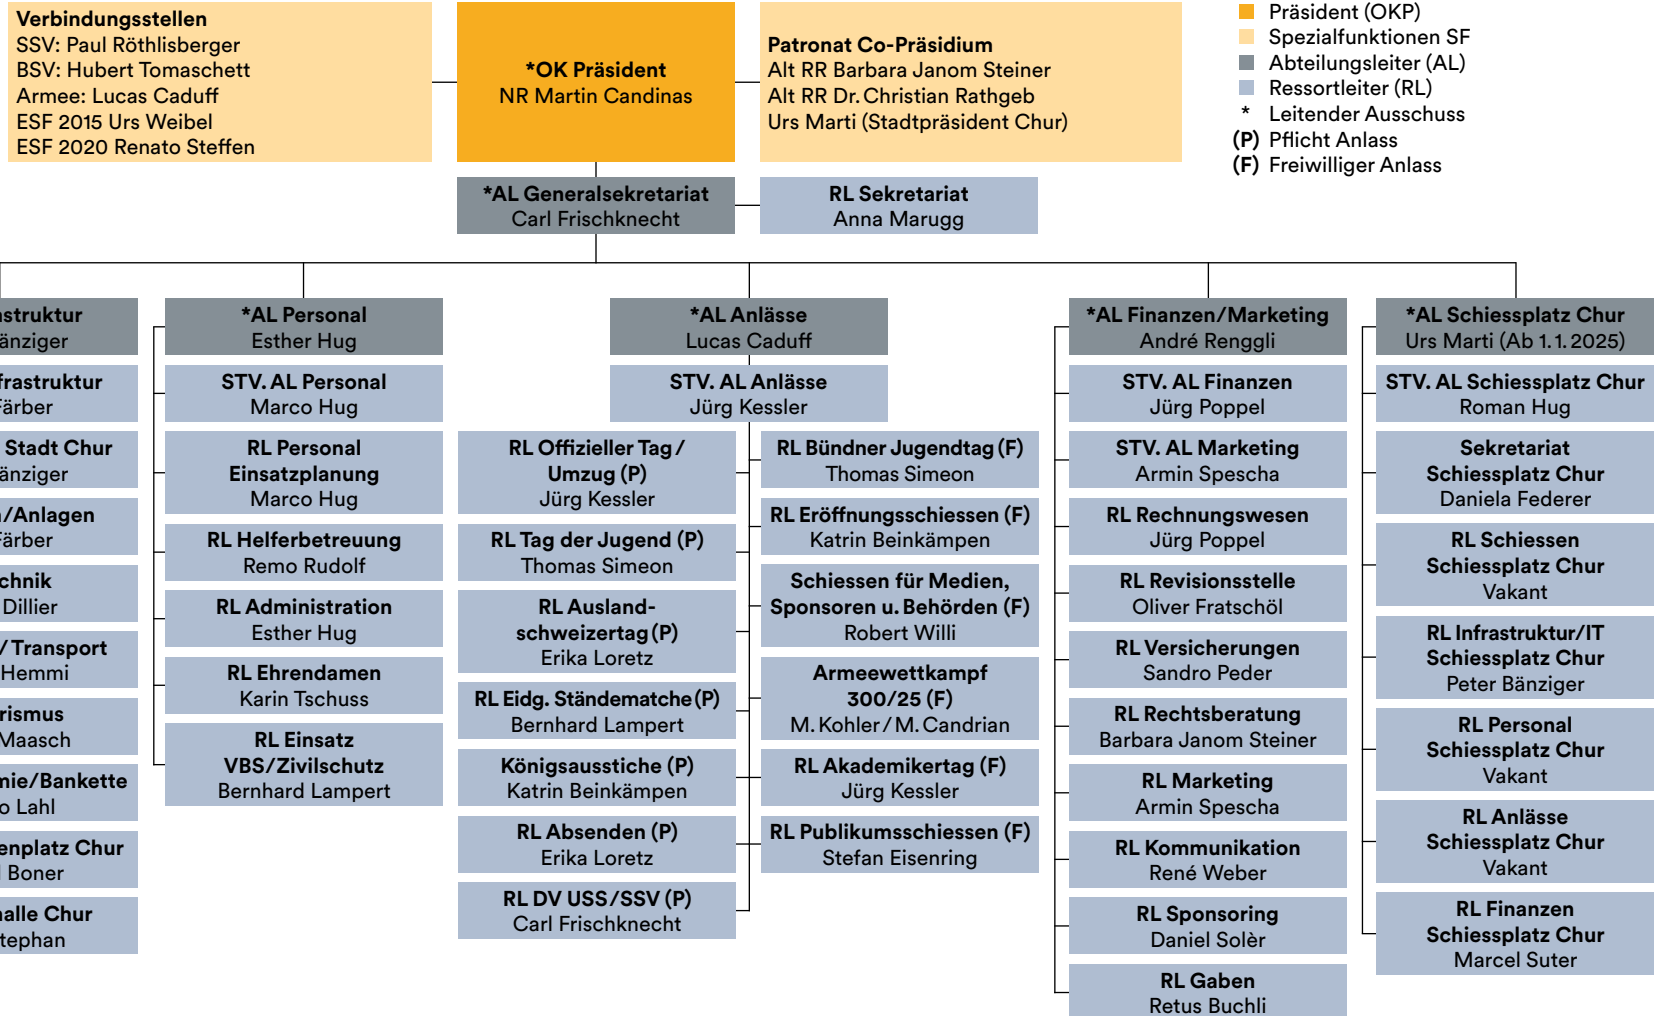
**Verbindungsstellen**
SSV: Paul Röthlisberger
BSV: Hubert Tomaschett
Armee: Lucas Caduff
ESF 2015 Urs Weibel
ESF 2020 Renato Steffen

**\*OK Präsident**
NR Martin Candinas

**Patronat Co-Präsidium**
Alt RR Barbara Janom Steiner
Alt RR Dr. Christian Rathgeb
Urs Marti (Stadtpräsident Chur)

Präsident (OKP)
Spezialfunktionen SF
Abteilungsleiter (AL)
Ressortleiter (RL)
\* Leitender Ausschuss
(P) Pflicht Anlass
(F) Freiwilliger Anlass

**\*AL Generalsekretariat**
Carl Frischknecht

**RL Sekretariat**
Anna Marugg

**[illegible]struktur**
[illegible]änziger

**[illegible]frastruktur**
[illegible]ärber

**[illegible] Stadt Chur**
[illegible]änziger

**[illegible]/Anlagen**
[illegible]ärber

**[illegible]chnik**
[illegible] Dillier

**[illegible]/ Transport**
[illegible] Hemmi

**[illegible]rismus**
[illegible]Maasch

**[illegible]nie/Bankette**
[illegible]o Lahl

**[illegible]enplatz Chur**
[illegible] Boner

**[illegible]halle Chur**
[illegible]tephan

**\*AL Personal**
Esther Hug

**STV. AL Personal**
Marco Hug

**RL Personal Einsatzplanung**
Marco Hug

**RL Helferbetreuung**
Remo Rudolf

**RL Administration**
Esther Hug

**RL Ehrendamen**
Karin Tschuss

**RL Einsatz VBS/Zivilschutz**
Bernhard Lampert

**\*AL Anlässe**
Lucas Caduff

**STV. AL Anlässe**
Jürg Kessler

**RL Offizieller Tag / Umzug (P)**
Jürg Kessler

**RL Tag der Jugend (P)**
Thomas Simeon

**RL Auslandschweizertag (P)**
Erika Loretz

**RL Eidg. Ständematche (P)**
Bernhard Lampert

**Königsausstiche (P)**
Katrin Beinkämpen

**RL Absenden (P)**
Erika Loretz

**RL DV USS/SSV (P)**
Carl Frischknecht

**RL Bündner Jugendtag (F)**
Thomas Simeon

**RL Eröffnungsschiessen (F)**
Katrin Beinkämpen

**Schiessen für Medien, Sponsoren u. Behörden (F)**
Robert Willi

**Armeewettkampf 300/25 (F)**
M. Kohler / M. Candrian

**RL Akademikertag (F)**
Jürg Kessler

**RL Publikumsschiessen (F)**
Stefan Eisenring

**\*AL Finanzen/Marketing**
André Renggli

**STV. AL Finanzen**
Jürg Poppel

**STV. AL Marketing**
Armin Spescha

**RL Rechnungswesen**
Jürg Poppel

**RL Revisionsstelle**
Oliver Fratschöl

**RL Versicherungen**
Sandro Peder

**RL Rechtsberatung**
Barbara Janom Steiner

**RL Marketing**
Armin Spescha

**RL Kommunikation**
René Weber

**RL Sponsoring**
Daniel Solèr

**RL Gaben**
Retus Buchli

**\*AL Schiessplatz Chur**
Urs Marti (Ab 1.1.2025)

**STV. AL Schiessplatz Chur**
Roman Hug

**Sekretariat Schiessplatz Chur**
Daniela Federer

**RL Schiessen Schiessplatz Chur**
Vakant

**RL Infrastruktur/IT Schiessplatz Chur**
Peter Bänziger

**RL Personal Schiessplatz Chur**
Vakant

**RL Anlässe Schiessplatz Chur**
Vakant

**RL Finanzen Schiessplatz Chur**
Marcel Suter